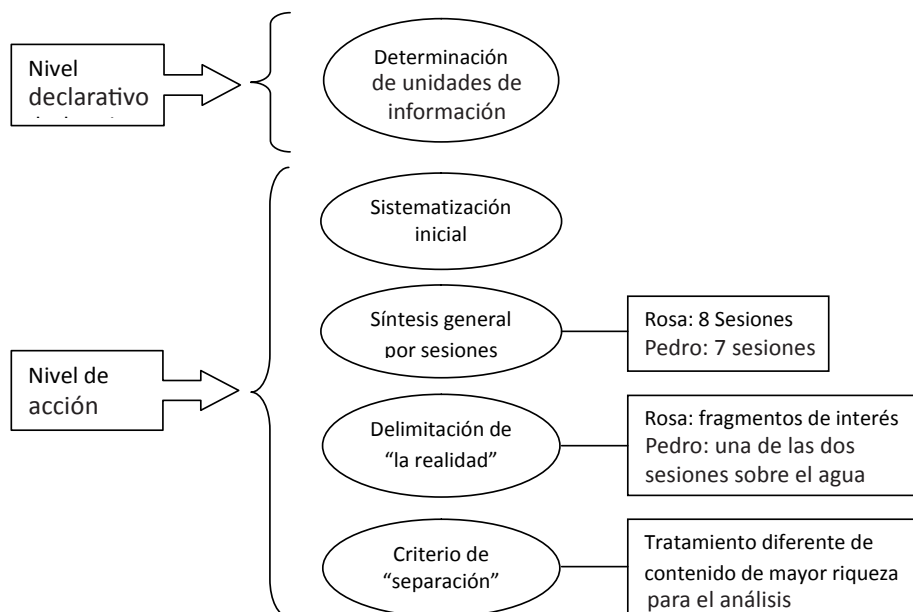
Nivel declarativo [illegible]

Determinación de unidades de información

Sistematización inicial

Síntesis general por sesiones

Rosa: 8 Sesiones
Pedro: 7 sesiones

Nivel de acción

Delimitación de "la realidad"

Rosa: fragmentos de interés
Pedro: una de las dos sesiones sobre el agua

Criterio de "separación"

Tratamiento diferente de contenido de mayor riqueza para el análisis